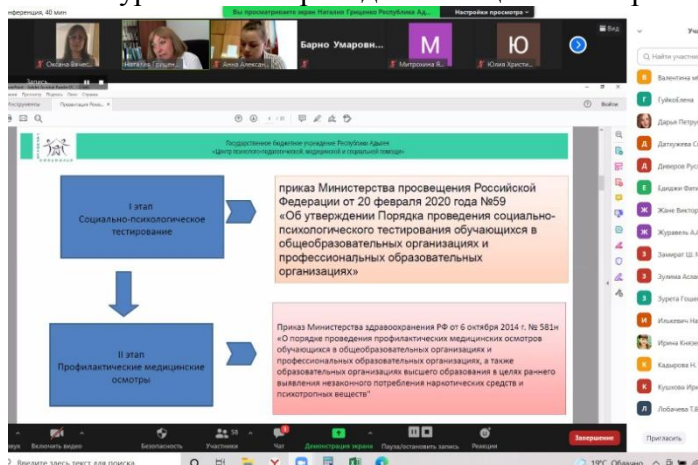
нференция, 40 мин

Вы просматриваете экран Натальи Гриценко Республика Ад...

Настройки просмотра

Оксана Ячме...

Наталья Грицен...

Анна Алексан...

Барно Умаровн...

М

Митрохина Я...

Ю

Юлия Христи...

Вид

Запись

Найти участник

Валентина

ГуйкоЕлена

Дарья Петру

Датукаева С

Диверов Рус

Еджаян Фати

Жане Виктор

Журавель А.А

Замират Ш.

Зулима Аслан

Зурета Гоши

Ильокин На

Ирина Князе

Кадырова Н.

Кушхова Ири

Лобачева Т.В

Пригласить

Государственное бюджетное учреждение Республики Адыгея «Центр психолого-педагогической, медицинской и социальной помощи»

I этап
Социально-психологическое тестирование

приказ Министерства просвещения Российской Федерации от 20 февраля 2020 года №59 «Об утверждении Порядка проведения социально-психологического тестирования обучающихся в общеобразовательных организациях и профессиональных образовательных организациях»

II этап
Профилактические медицинские осмотры

Приказ Министерства здравоохранения РФ от 6 октября 2014 г. № 581н «О порядке проведения профилактических медицинских осмотров обучающихся в общеобразовательных организациях и профессиональных образовательных организациях, а также образовательных организациях высшего образования в целях раннего выявления незаконного потребления наркотических средств и психотропных веществ"

звук

Включить видео

Безопасность

Участники 58

Чат

Демонстрация экрана

Пауза/остановить запись

Реакции

Завершение

Введите здесь текст для поиска

19°C Облачно